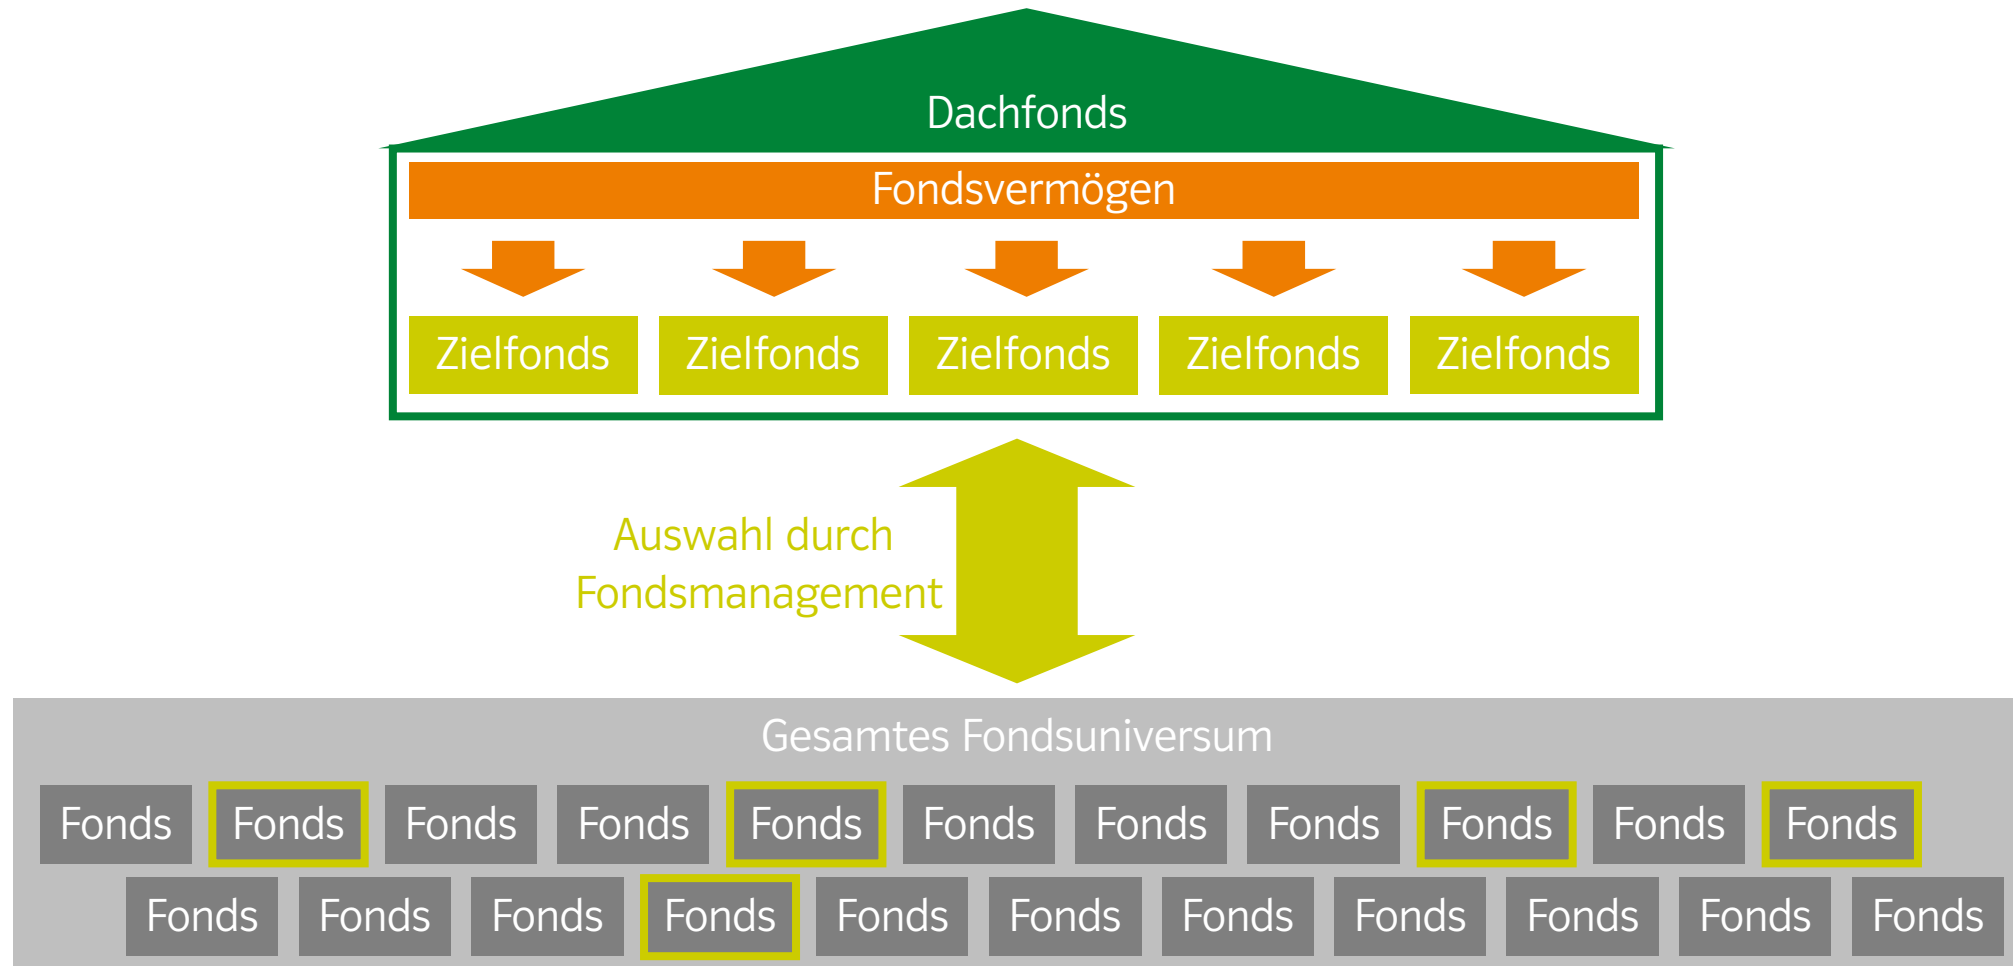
Dachfonds

Fondsvermögen

Zielfonds Zielfonds Zielfonds Zielfonds Zielfonds

Auswahl durch Fondsmanagement

Gesamtes Fondsuniversum

Fonds Fonds Fonds Fonds Fonds Fonds Fonds Fonds Fonds Fonds Fonds

Fonds Fonds Fonds Fonds Fonds Fonds Fonds Fonds Fonds Fonds Fonds